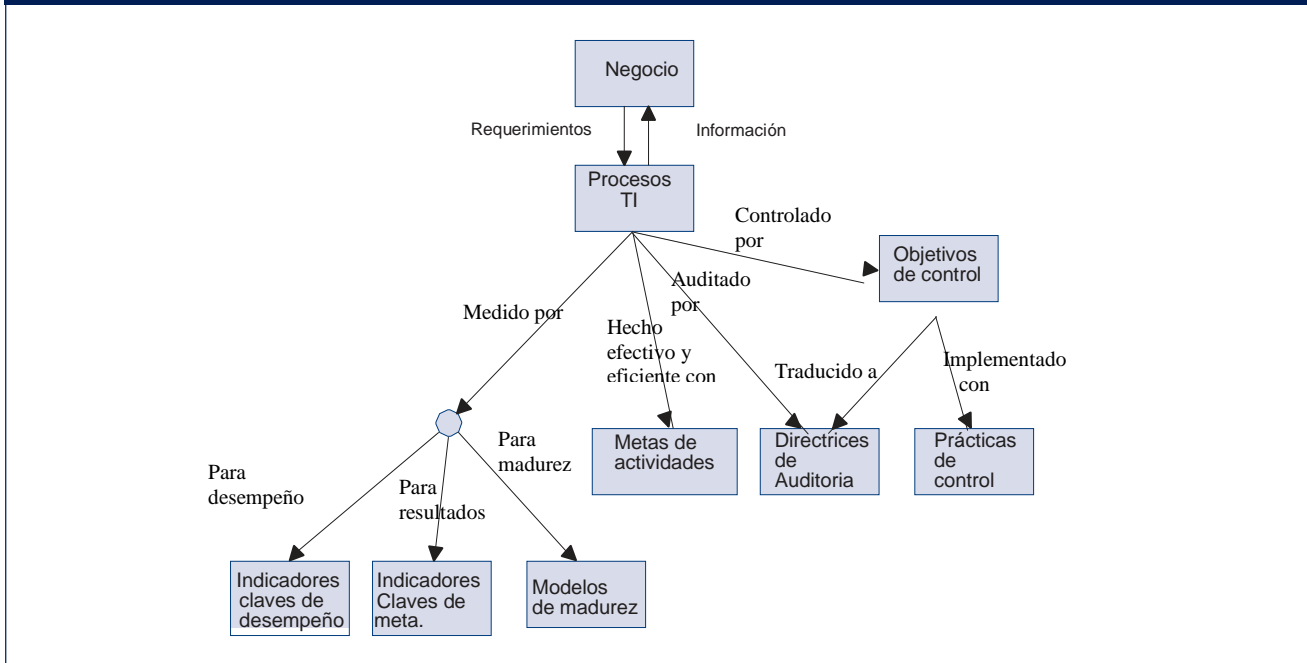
Negocio

Requerimientos

Información

Procesos TI

Controlado por

Objetivos de control

Auditado por

Medido por

Hecho efectivo y eficiente con

Traducido a

Implementado con

Para madurez

Metas de actividades

Directrices de Auditoria

Prácticas de control

Para desempeño

Para resultados

Indicadores claves de desempeño

Indicadores Claves de meta.

Modelos de madurez